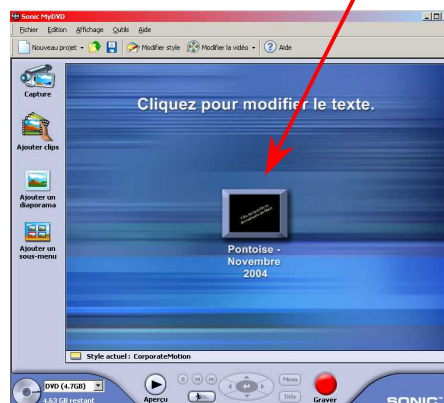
Sonic MyDVD

Fichier Edition Affichage Outils Aide

Nouveau projet Modifier style Modifier la vidéo Aide

Capture

Ajouter clips

Ajouter un diaporama

Ajouter un sous-menu

Cliquez pour modifier le texte.

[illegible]

Pontoise - Novembre 2004

Style actuel : CorporateMotion

DVD (4.7GB)

4.63 GB restant

Aperçu

Menu

Title

Graver

SONIC